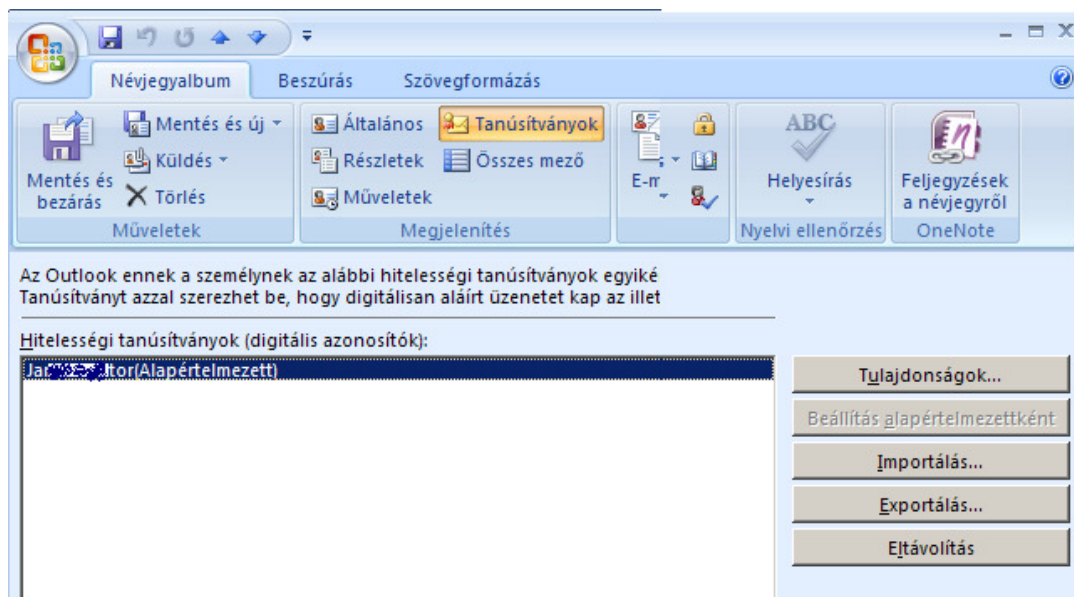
Névjegyalbum Beszúrás Szövegformázás

Mentés és bezárás
Mentés és új
Küldés
Törlés
Műveletek

Általános
Tanúsítványok
Részletek
Összes mező
Műveletek
Megjelenítés

E-m

Helyesírás
Nyelvi ellenőrzés

Feljegyzések a névjegyről
OneNote

Az Outlook ennek a személynek az alábbi hitelességi tanúsítványok egyiké
Tanúsítványt azzal szerezhet be, hogy digitálisan aláírt üzenetet kap az illet

Hitelességi tanúsítványok (digitális azonosítók):

Ja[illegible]tor(Alapértelmezett)

Tulajdonságok...
Beállítás alapértelmezettként
Importálás...
Exportálás...
Eltávolítás